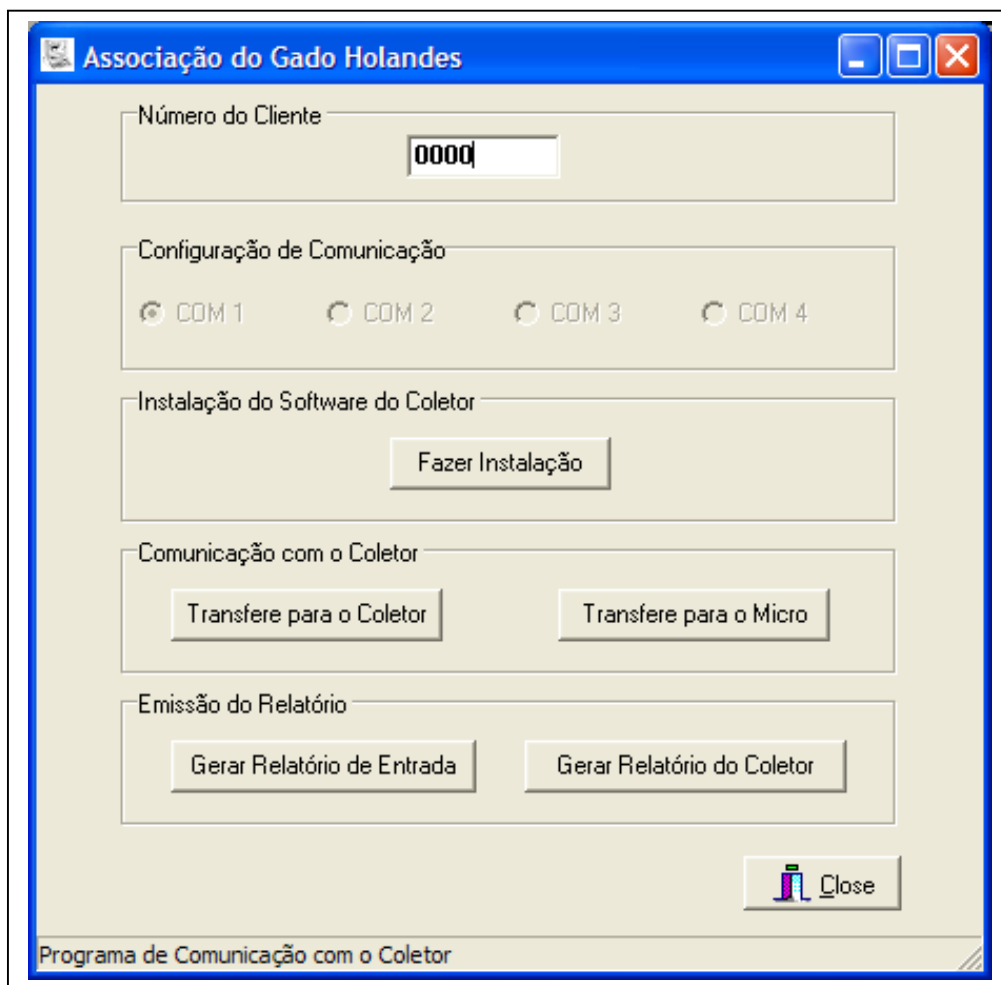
Associação do Gado Holandes

Número do Cliente
0000

Configuração de Comunicação
COM 1
COM 2
COM 3
COM 4

Instalação do Software do Coletor
Fazer Instalação

Comunicação com o Coletor
Transfere para o Coletor
Transfere para o Micro

Emissão do Relatório
Gerar Relatório de Entrada
Gerar Relatório do Coletor

Close

Programa de Comunicação com o Coletor